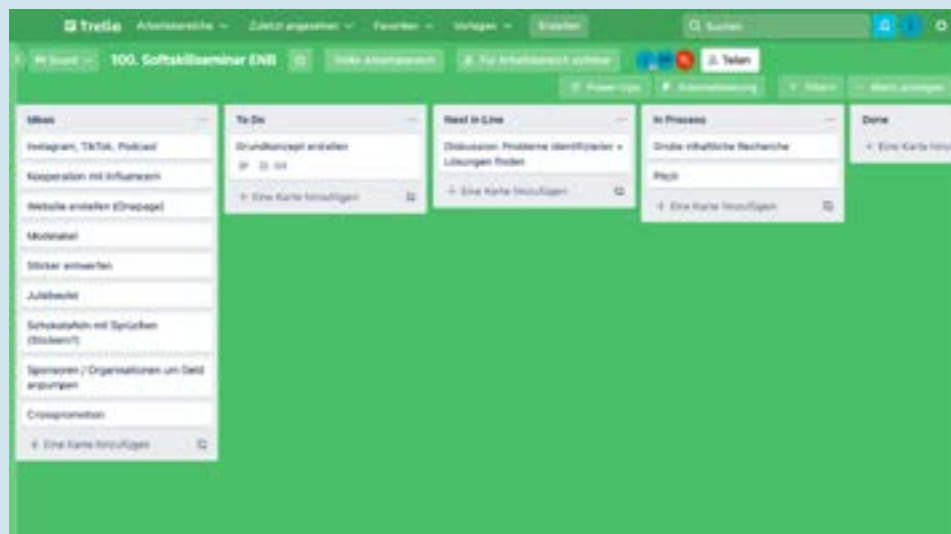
Trello Arbeitsbereiche Zuletzt angesehen Favoriten Vorlagen Erstellen Suchen

Board 100. Softskillseminar ENB Trello Arbeitsbereich Für Arbeitsbereich sichtbar Teilen

Power-Ups Automatisierung Filtern Menü anzeigen

Ideen
Instagram, TikTok, Podcast
Kooperation mit Influencern
Website erstellen (Onepage)
Modelabel
Sticker entwerfen
Julebeutel
Schokotafeln mit Sprüchen (Stickern?)
Sponsoren / Organisationen um Geld anpumpen
Crosspromotion
+ Eine Karte hinzufügen

To Do
Grundkonzept erstellen
0/4
+ Eine Karte hinzufügen

Next in Line
Diskussion: Probleme identifizieren + Lösungen finden
+ Eine Karte hinzufügen

In Process
Grobe inhaltliche Recherche
Pitch
+ Eine Karte hinzufügen

Done
+ Eine Karte hinzu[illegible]